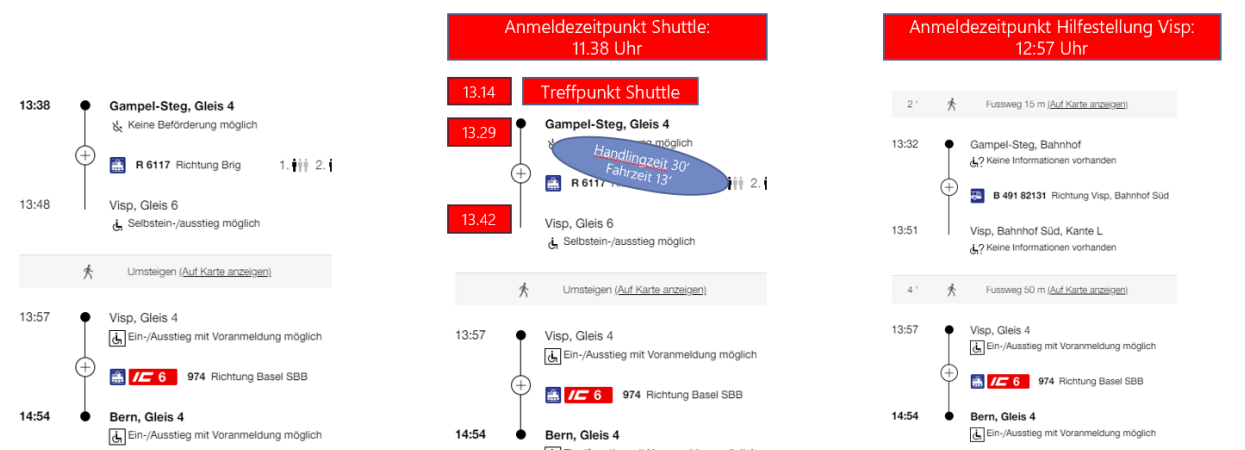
13:38 Gampel-Steg, Gleis 4
Keine Beförderung möglich
R 6117 Richtung Brig 1. 2.
13:48 Visp, Gleis 6
Selbstein-/ausstieg möglich
Umsteigen (Auf Karte anzeigen)
13:57 Visp, Gleis 4
Ein-/Ausstieg mit Voranmeldung möglich
IC 6 974 Richtung Basel SBB
14:54 Bern, Gleis 4
Ein-/Ausstieg mit Voranmeldung möglich

Anmeldezeitpunkt Shuttle: 11.38 Uhr
13.14 Treffpunkt Shuttle
13.29 Gampel-Steg, Gleis 4
Handlingzeit 30'
Fahrzeit 13'
R 6117 2.
13.42 Visp, Gleis 6
Selbstein-/ausstieg möglich
Umsteigen (Auf Karte anzeigen)
13:57 Visp, Gleis 4
Ein-/Ausstieg mit Voranmeldung möglich
IC 6 974 Richtung Basel SBB
14:54 Bern, Gleis 4

Anmeldezeitpunkt Hilfestellung Visp: 12:57 Uhr
2' Fussweg 15 m (Auf Karte anzeigen)
13:32 Gampel-Steg, Bahnhof
Keine Informationen vorhanden
B 491 82131 Richtung Visp, Bahnhof Süd
13:51 Visp, Bahnhof Süd, Kante L
Keine Informationen vorhanden
4' Fussweg 50 m (Auf Karte anzeigen)
13:57 Visp, Gleis 4
Ein-/Ausstieg mit Voranmeldung möglich
IC 6 974 Richtung Basel SBB
14:54 Bern, Gleis 4
Ein-/Ausstieg mit Voranmeldung möglich